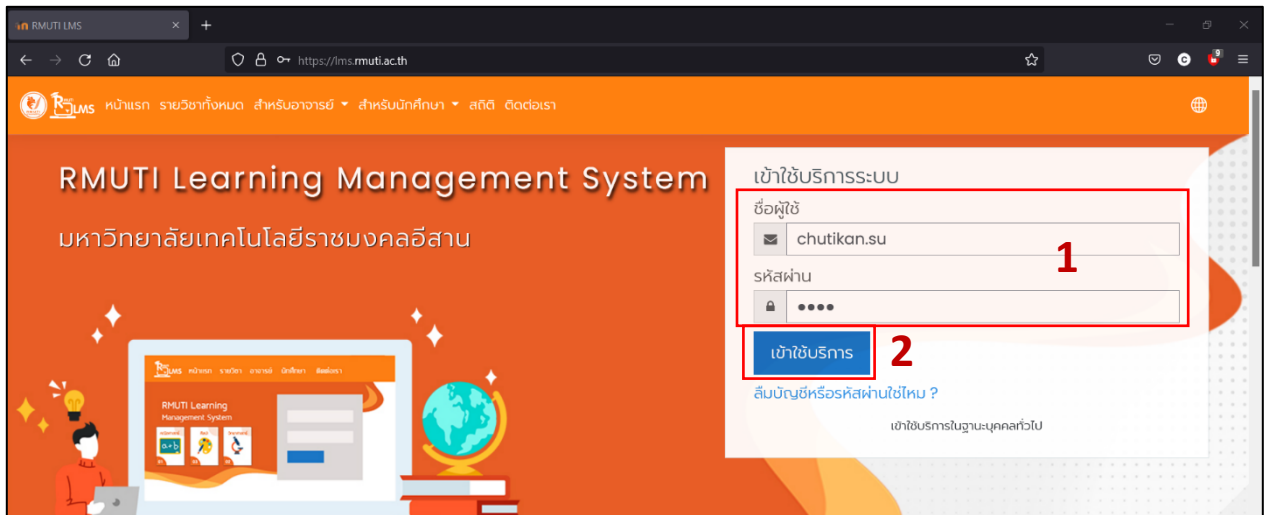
RMUTI LMS

https://lms.rmuti.ac.th

LMS หน้าแรก รายวิชาทั้งหมด สำหรับอาจารย์ สำหรับนักศึกษา สถิติ ติดต่อเรา

RMUTI Learning Management System

มหาวิทยาลัยเทคโนโลยีราชมงคลอีสาน

LMS หน้าแรก รายวิชา อาจารย์ นักศึกษา ติดต่อเรา

RMUTI Learning Management System

a+b

เข้าใช้บริการระบบ

ชื่อผู้ใช้

chutikan.su

รหัสผ่าน

••••

1

เข้าใช้บริการ

2

ลืมบัญชีหรือรหัสผ่านใช่ไหม ?

เข้าใช้บริการในฐานะบุคคลทั่วไป